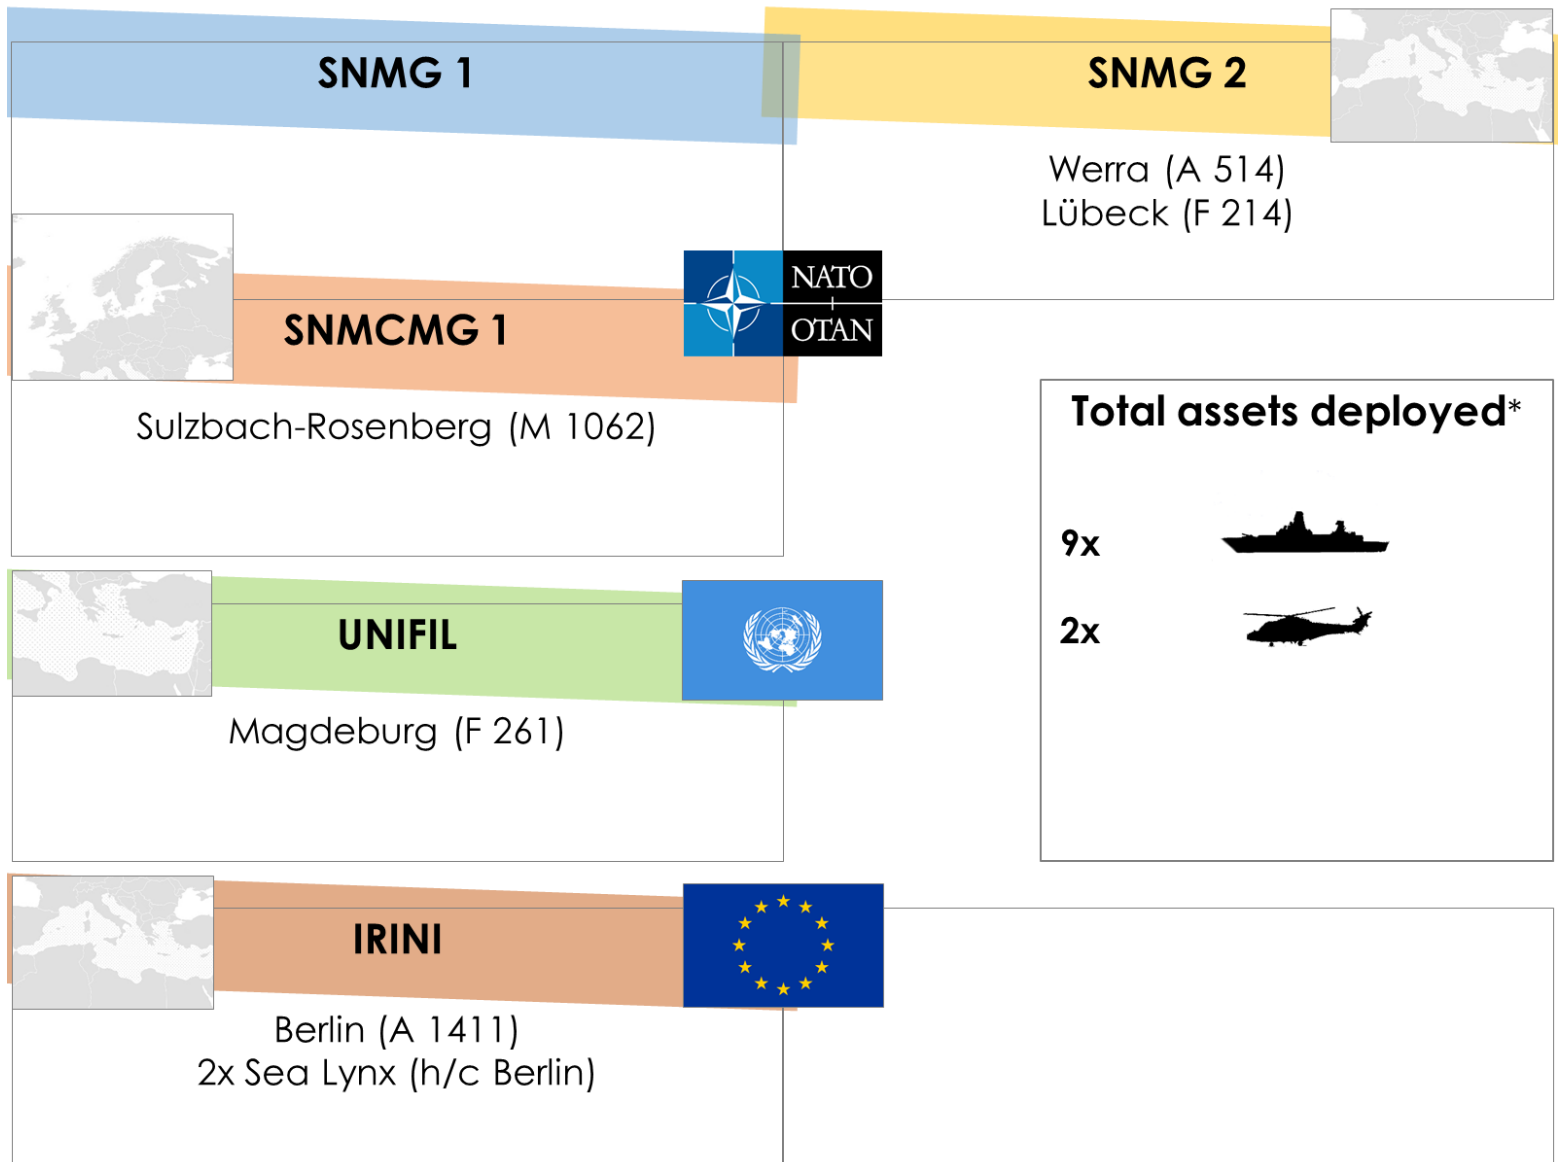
SNMG 1

SNMG 2

Werra (A 514)
Lübeck (F 214)

NATO
OTAN

SNMCMG 1

Sulzbach-Rosenberg (M 1062)

Total assets deployed*

9x

2x

UNIFIL

Magdeburg (F 261)

IRINI

Berlin (A 1411)
2x Sea Lynx (h/c Berlin)